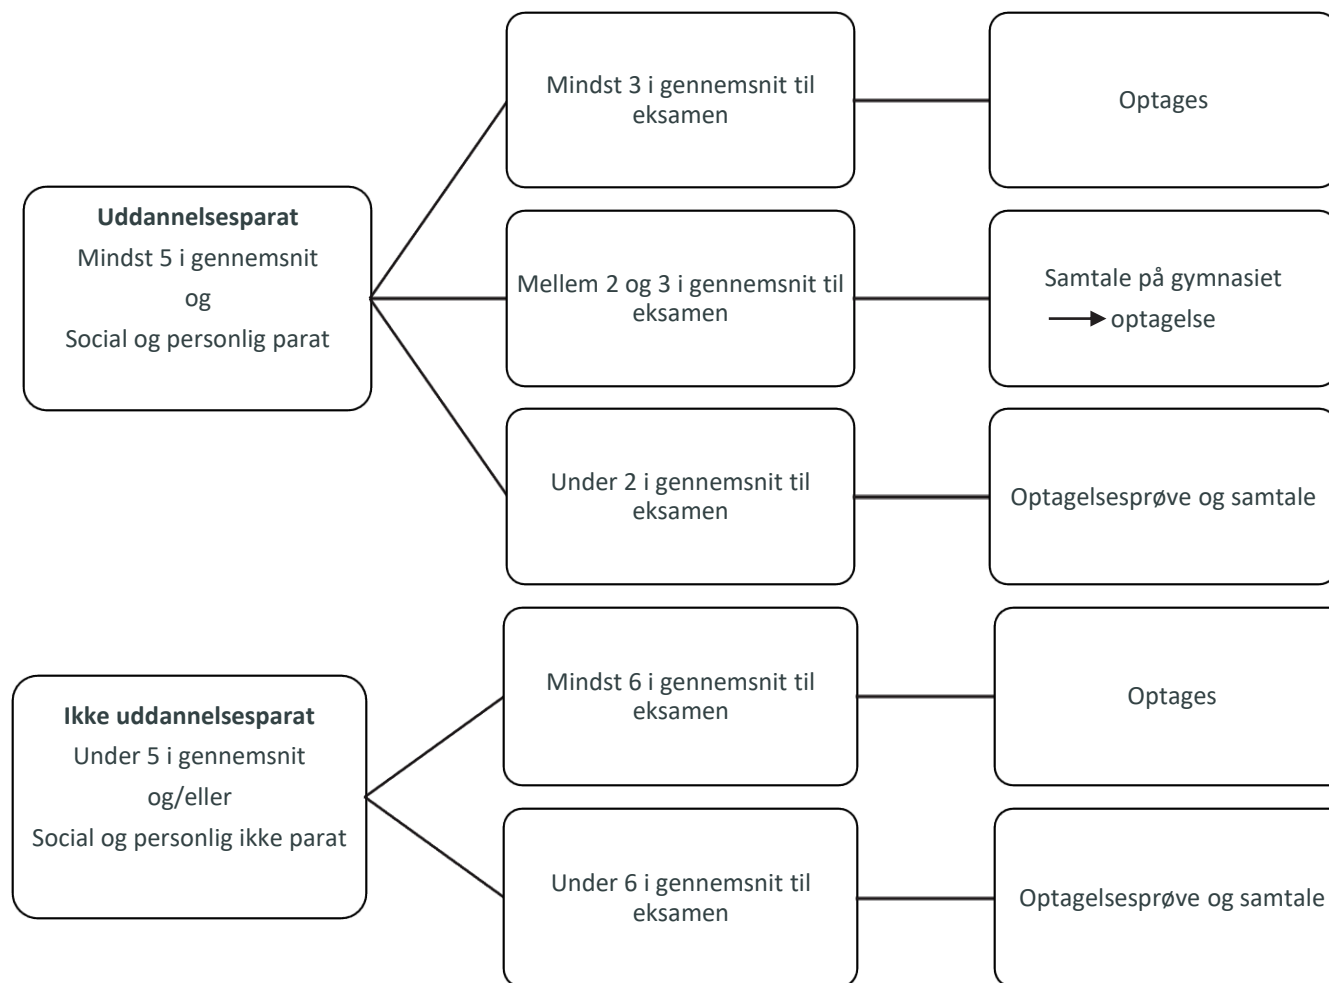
Uddannelsesparat
Mindst 5 i gennemsnit
og
Social og personlig parat

Mindst 3 i gennemsnit til eksamen

Optages

Mellem 2 og 3 i gennemsnit til eksamen

Samtale på gymnasiet
→ optagelse

Under 2 i gennemsnit til eksamen

Optagelsesprøve og samtale

Ikke uddannelsesparat
Under 5 i gennemsnit
og/eller
Social og personlig ikke parat

Mindst 6 i gennemsnit til eksamen

Optages

Under 6 i gennemsnit til eksamen

Optagelsesprøve og samtale